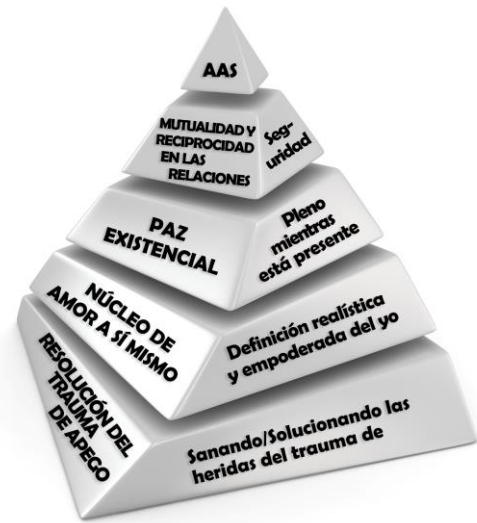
AAS

MUTUALIDAD Y RECIPROCIDAD EN LAS RELACIONES

Seguridad

PAZ EXISTENCIAL

Pleno mientras está presente

NÚCLEO DE AMOR A SÍ MISMO

Definición realística y empoderada del yo

RESOLUCIÓN DEL TRAUMA DE APEGO

Sanando/Solucionando las heridas del trauma de